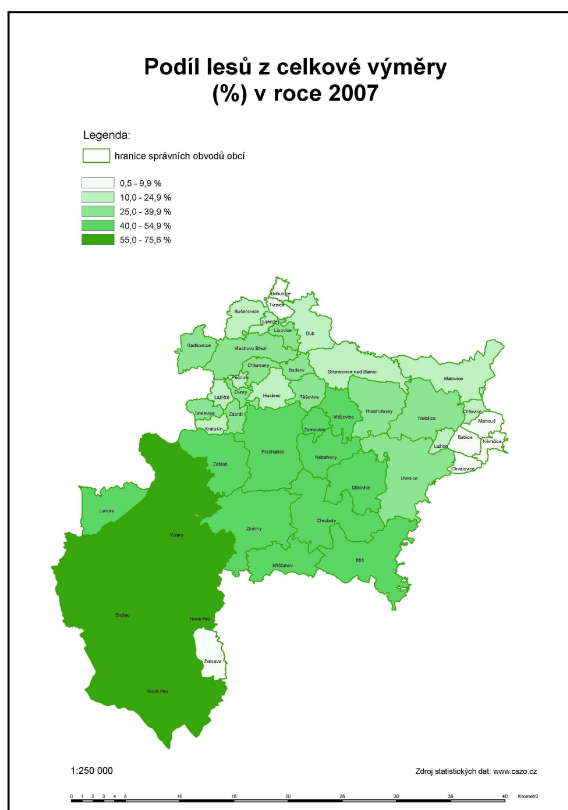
Podíl lesů z celkové výměry (%) v roce 2007

Legenda:

hranice správních obvodů obcí

0,5 - 9,9 %
10,0 - 24,9 %
25,0 - 39,9 %
40,0 - 54,9 %
55,0 - 75,6 %

Bavorov
Vlachovo Březí
Radhostice
Dub
Strunkovice nad Blanicí
Malovice
Čkyně
Husinec
Těšovice
Netolice
Vitějovice
Hracholusky
Lažiště
Záblatí
Prachatice
Nebahovy
Zdíkov
Babice
Lenora
Volary
Chroboly
Stožec
Nová Pec
Želnava
Horní Planá
Ktiš
Lhenice
Zbytiny
Křišťanov

1:250 000

Zdroj statistických dat: www.cszo.cz

0 1 2 3 4 5 10 15 20 25 30 35 40 Kilometrů